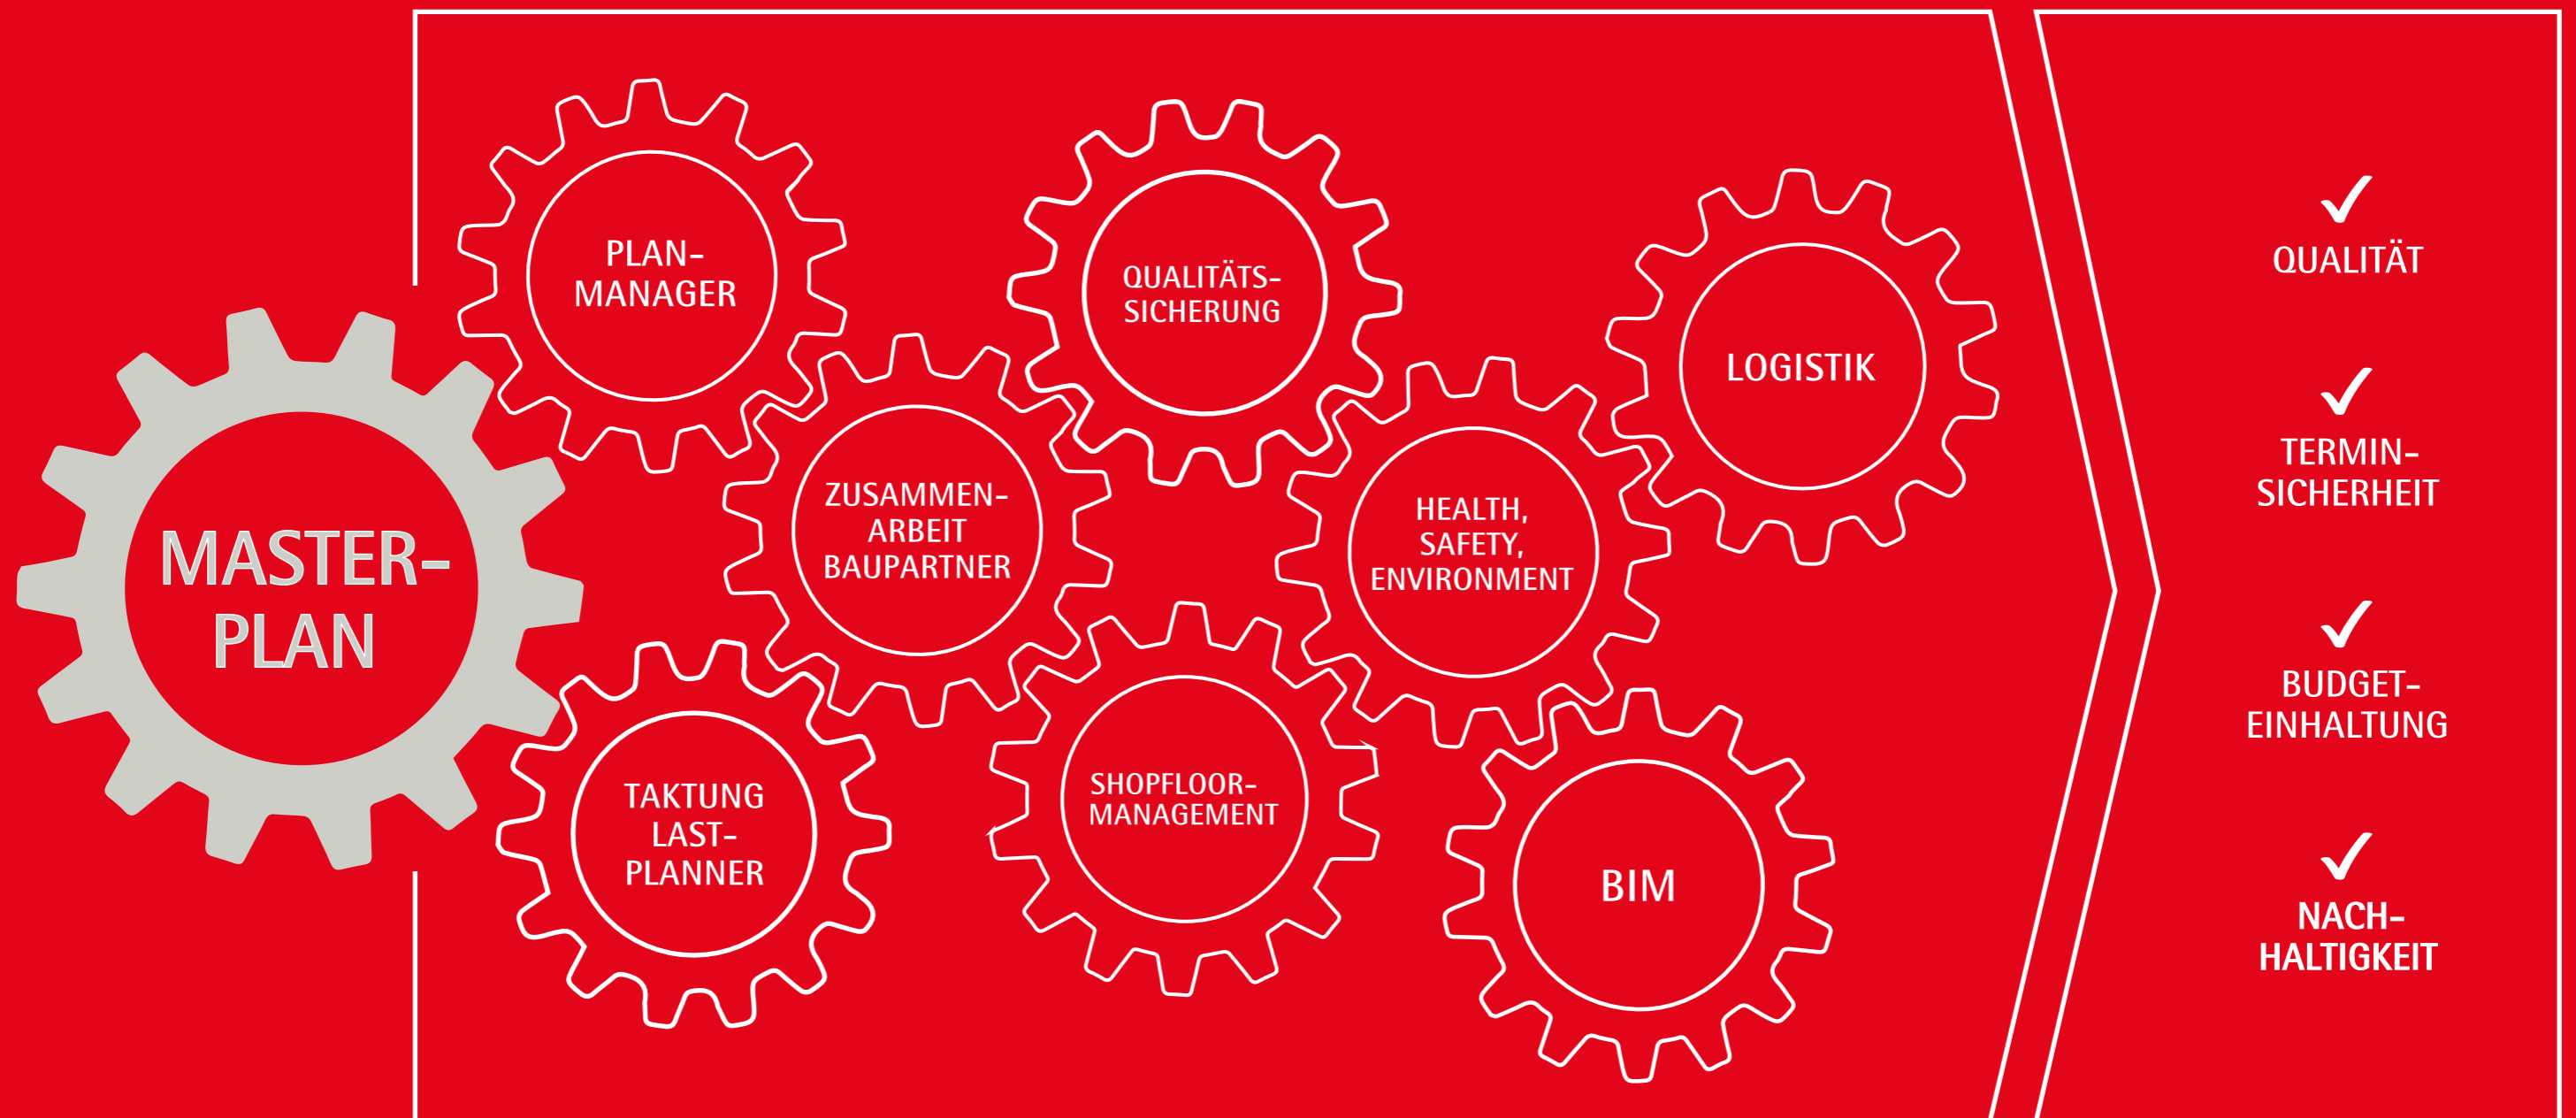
MASTER-PLAN

PLAN-MANAGER

QUALITÄTS-SICHERUNG

LOGISTIK

ZUSAMMEN-ARBEIT BAUPARTNER

HEALTH, SAFETY, ENVIRONMENT

TAKTUNG LAST-PLANNER

SHOPFLOOR-MANAGEMENT

BIM

QUALITÄT

TERMIN-SICHERHEIT

BUDGET-EINHALTUNG

NACH-HALTIGKEIT